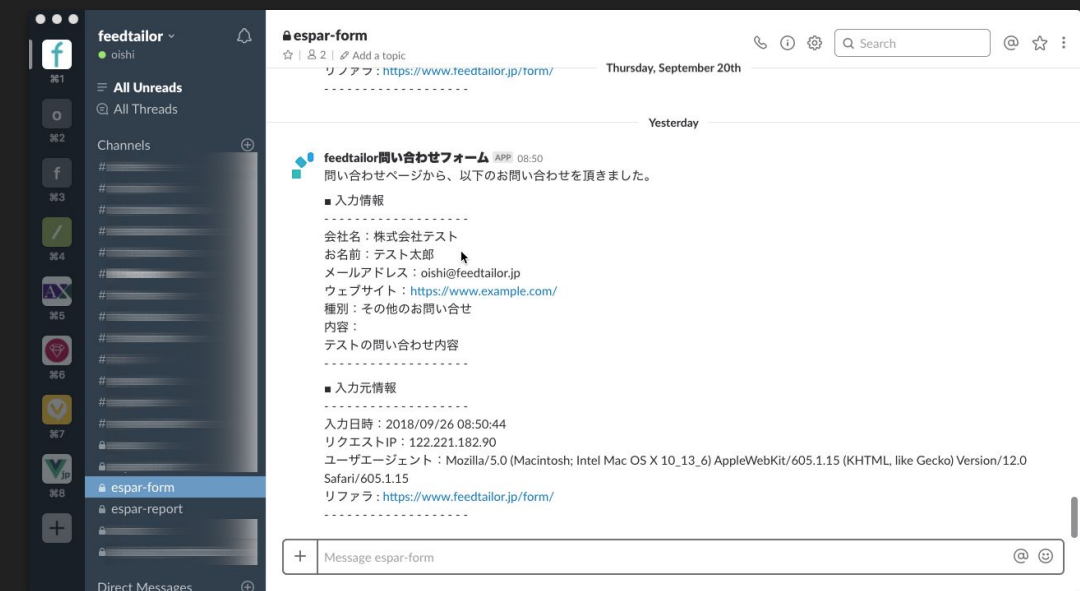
⌘1
o
⌘2
f
⌘3
⌘4
⌘5
⌘6
⌘7
⌘8

feedtailor
oishi
All Unreads
All Threads
Channels
espar-form
espar-report
Direct Messages

espar-form
2 | Add a topic
Search

リファラ：https://www.feedtailor.jp/form/
- - - - - - - - - - - - - - - - - - -
Thursday, September 20th

Yesterday

feedtailor問い合わせフォーム APP 08:50
問い合わせページから、以下のお問い合わせを頂きました。

■ 入力情報
- - - - - - - - - - - - - - - - - - -
会社名：株式会社テスト
お名前：テスト太郎
メールアドレス：oishi@feedtailor.jp
ウェブサイト：https://www.example.com/
種別：その他のお問い合せ
内容：
テストの問い合わせ内容
- - - - - - - - - - - - - - - - - - -

■ 入力元情報
- - - - - - - - - - - - - - - - - - -
入力日時：2018/09/26 08:50:44
リクエストIP：122.221.182.90
ユーザエージェント：Mozilla/5.0 (Macintosh; Intel Mac OS X 10_13_6) AppleWebKit/605.1.15 (KHTML, like Gecko) Version/12.0 Safari/605.1.15
リファラ：https://www.feedtailor.jp/form/
- - - - - - - - - - - - - - - - - - -

Message espar-form